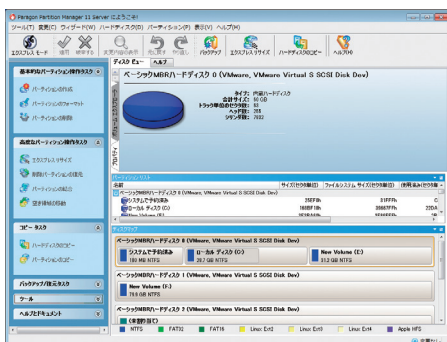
Paragon Partition Manager 11 Server (ようこそ!)

ツール(T) 変更(C) ウィザード(W) ハードディスク(D) パーティション(P) 表示(V) ヘルプ(H)

エクスプレスモード 適用 破棄する 変更内容の表示 元に戻す やり直す バックアップ エクスプレスリサイズ ハードディスクのコピー ヘルプ

ディスクビュー ヘルプ

基本的なパーティション操作タスク

パーティションの作成

パーティションのフォーマット

パーティションの削除

高度なパーティション操作タスク

エクスプレスリサイズ

削除パーティションの復元

パーティションの結合

空き領域の再配分

コピータスク

ハードディスクのコピー

パーティションのコピー

バックアップ/復元タスク

ツール

ヘルプとドキュメント

ベーシックMBRハードディスク 0 (VMware, VMware Virtual S SCSI Disk Dev)

タイプ: 内蔵ハードディスク
合計サイズ: 80 GB
トラック毎のセクタ数: 63
ヘッド: 255
シリンダ数: 10443

プロパティ

パーティションリスト

| 名前 | サイズ(セクタ単位) | ファイルシステム サイズ(セクタ単位) | (使用済み)(セクタ単位) |
|---|---|---|---|
| ベーシックMBRハードディスク 0 (VMware, VMware Virtual S SCSI Disk Dev) | | | |
| システムで予約済み | 350FFh | 31FFFh | |
| ローカル ディスク (C:) | 180BF18h | 3986FFFh | 22DA |
| New Volume (E:) | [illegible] | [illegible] | |

ディスクマップ

ベーシックMBRハードディスク 0 (VMware, VMware Virtual S SCSI Disk Dev)

システムで予約済み 100 MB NTFS

ローカル ディスク (C:) 28.7 GB NTFS

New Volume (E:) 51.2 GB NTFS

ベーシックMBRハードディスク 1 (VMware, VMware Virtual S SCSI Disk Dev)

New Volume (F:) 79.9 GB NTFS

ベーシックMBRハードディスク 2 (VMware, VMware Virtual S SCSI Disk Dev)

(未割り当て)

NTFS FAT32 FAT16 Linux Ext2 Linux Ext3 Linux Ext4 Apple HFS